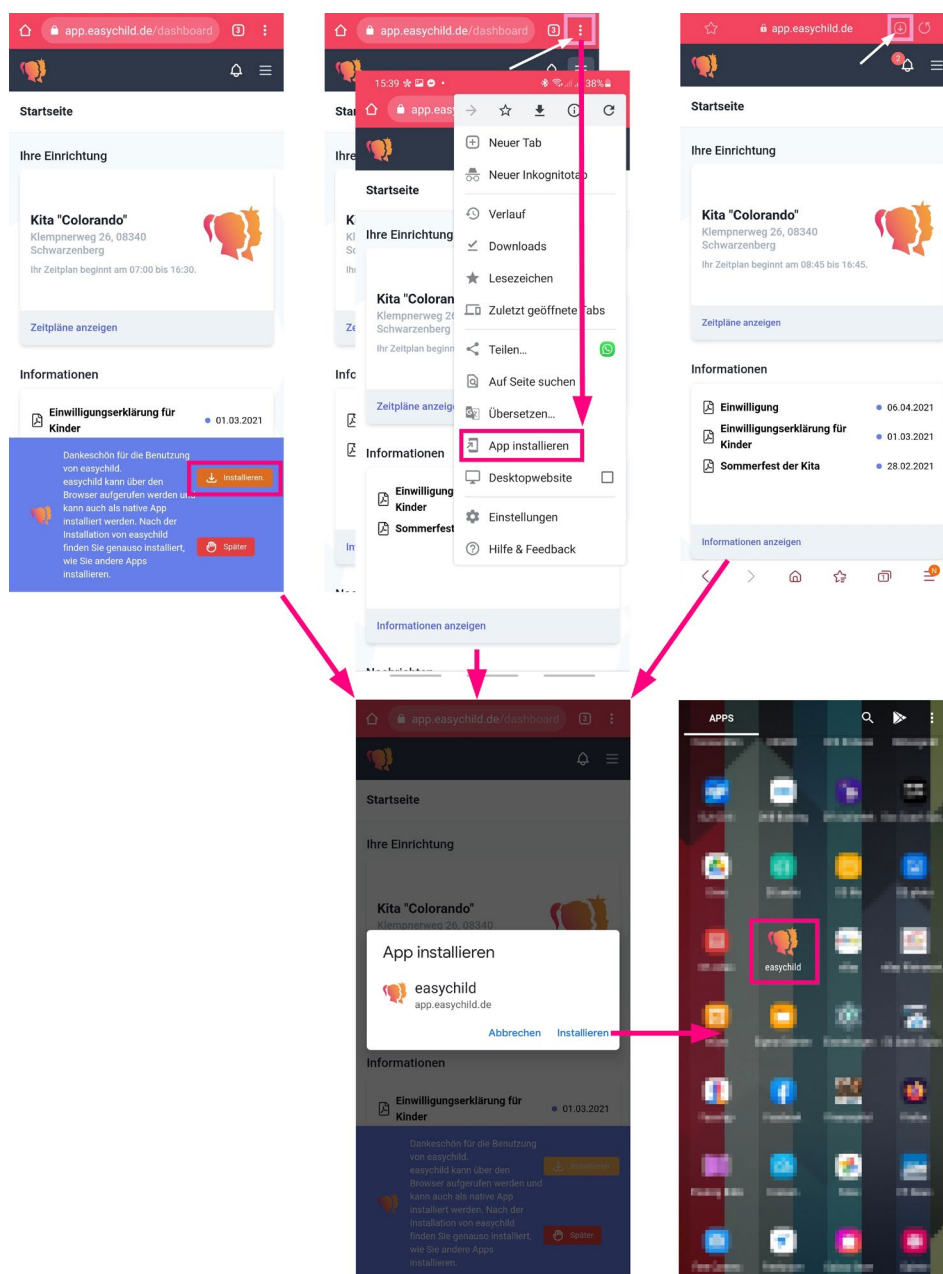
app.easychild.de/dashboard 3

Startseite

Ihre Einrichtung

Kita "Colorando"
Klempnerweg 26, 08340 Schwarzenberg
Ihr Zeitplan beginnt am 07:00 bis 16:30.

Zeitpläne anzeigen

Informationen

Einwilligungserklärung für Kinder • 01.03.2021

Dankeschön für die Benutzung von easychild. easychild kann über den Browser aufgerufen werden und kann auch als native App installiert werden. Nach der Installation von easychild finden Sie genauso installiert, wie Sie andere Apps installieren.

Installieren.

Später

app.easychild.de/dashboard 3

15:39 38%

app.easy

Startseite

Ihre Einrichtung

Kita "Coloran
Klempnerweg 26
Schwarzenberg
Ihr Zeitplan beginn

Zeitpläne anzeig

Informationen

Einwilligung
Kinder
Sommerfest

Informationen anzeigen

Neuer Tab
Neuer Inkognitotab
Verlauf
Downloads
Lesezeichen
Zuletzt geöffnete Tabs
Teilen...
Auf Seite suchen
Übersetzen...
App installieren
Desktopwebsite
Einstellungen
Hilfe & Feedback

app.easychild.de

Startseite

Ihre Einrichtung

Kita "Colorando"
Klempnerweg 26, 08340 Schwarzenberg
Ihr Zeitplan beginnt am 08:45 bis 16:45.

Zeitpläne anzeigen

Informationen

Einwilligung • 06.04.2021
Einwilligungserklärung für Kinder • 01.03.2021
Sommerfest der Kita • 28.02.2021

Informationen anzeigen

app.easychild.de/dashboard 3

Startseite

Ihre Einrichtung

Kita "Colorando"
Klempnerweg 26, 08340

App installieren

easychild
app.easychild.de

Abbrechen Installieren

Informationen

Einwilligungserklärung für Kinder • 01.03.2021

Dankeschön für die Benutzung von easychild. easychild kann über den Browser aufgerufen werden und kann auch als native App installiert werden. Nach der Installation von easychild finden Sie genauso installiert, wie Sie andere Apps installieren.

Installieren

Später

APPS

easychild